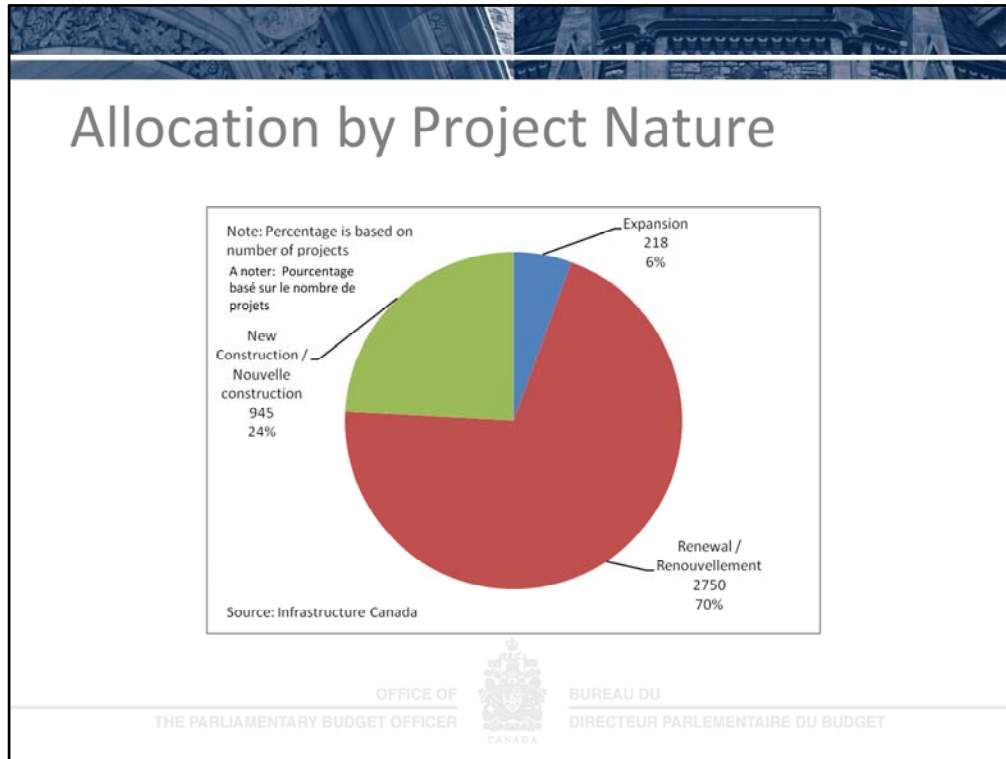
Allocation by Project Nature

Note: Percentage is based on number of projects

A noter: Pourcentage basé sur le nombre de projets

Expansion
218
6%

New Construction / Nouvelle construction
945
24%

Renewal / Renouvellement
2750
70%

Source: Infrastructure Canada

OFFICE OF
THE PARLIAMENTARY BUDGET OFFICER

CANADA

BUREAU DU
DIRECTEUR PARLEMENTAIRE DU BUDGET